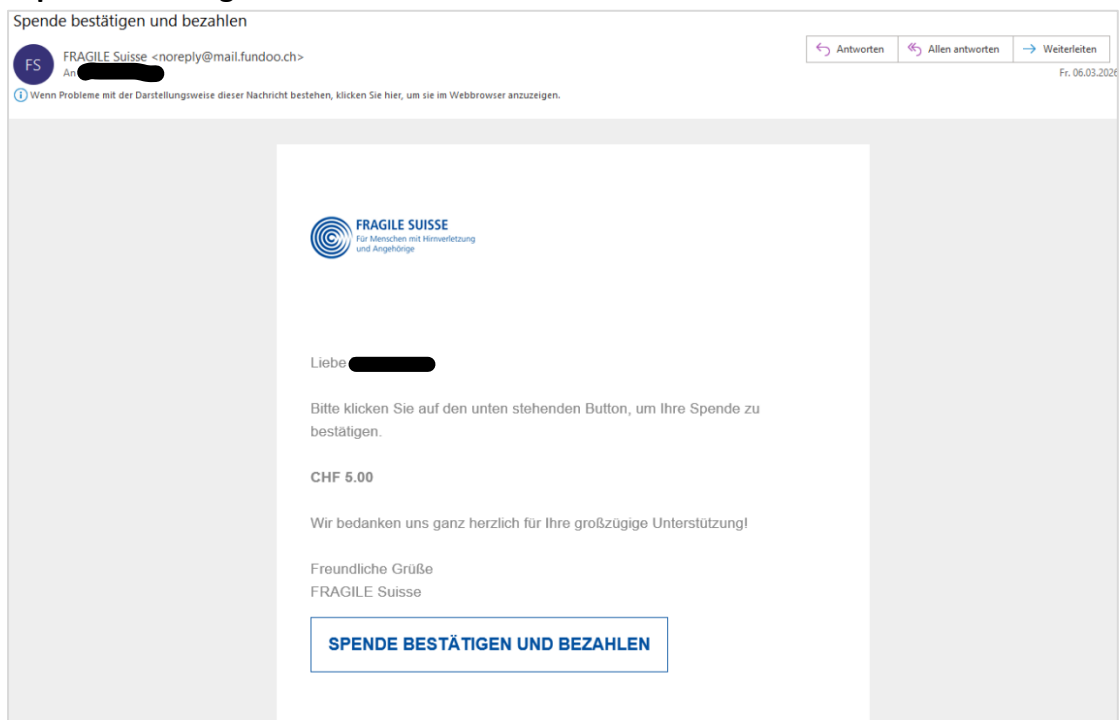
Spende bestätigen und bezahlen

FS FRAGILE Suisse <noreply@mail.fundoo.ch>
An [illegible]

Antworten | Allen antworten | Weiterleiten

Fr. 06.03.2026

Wenn Probleme mit der Darstellungsweise dieser Nachricht bestehen, klicken Sie hier, um sie im Webbrowser anzuzeigen.

FRAGILE SUISSE
Für Menschen mit Hirnverletzung und Angehörige

Liebe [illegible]

Bitte klicken Sie auf den unten stehenden Button, um Ihre Spende zu bestätigen.

CHF 5.00

Wir bedanken uns ganz herzlich für Ihre großzügige Unterstützung!

Freundliche Grüße
FRAGILE Suisse

SPENDE BESTÄTIGEN UND BEZAHLEN